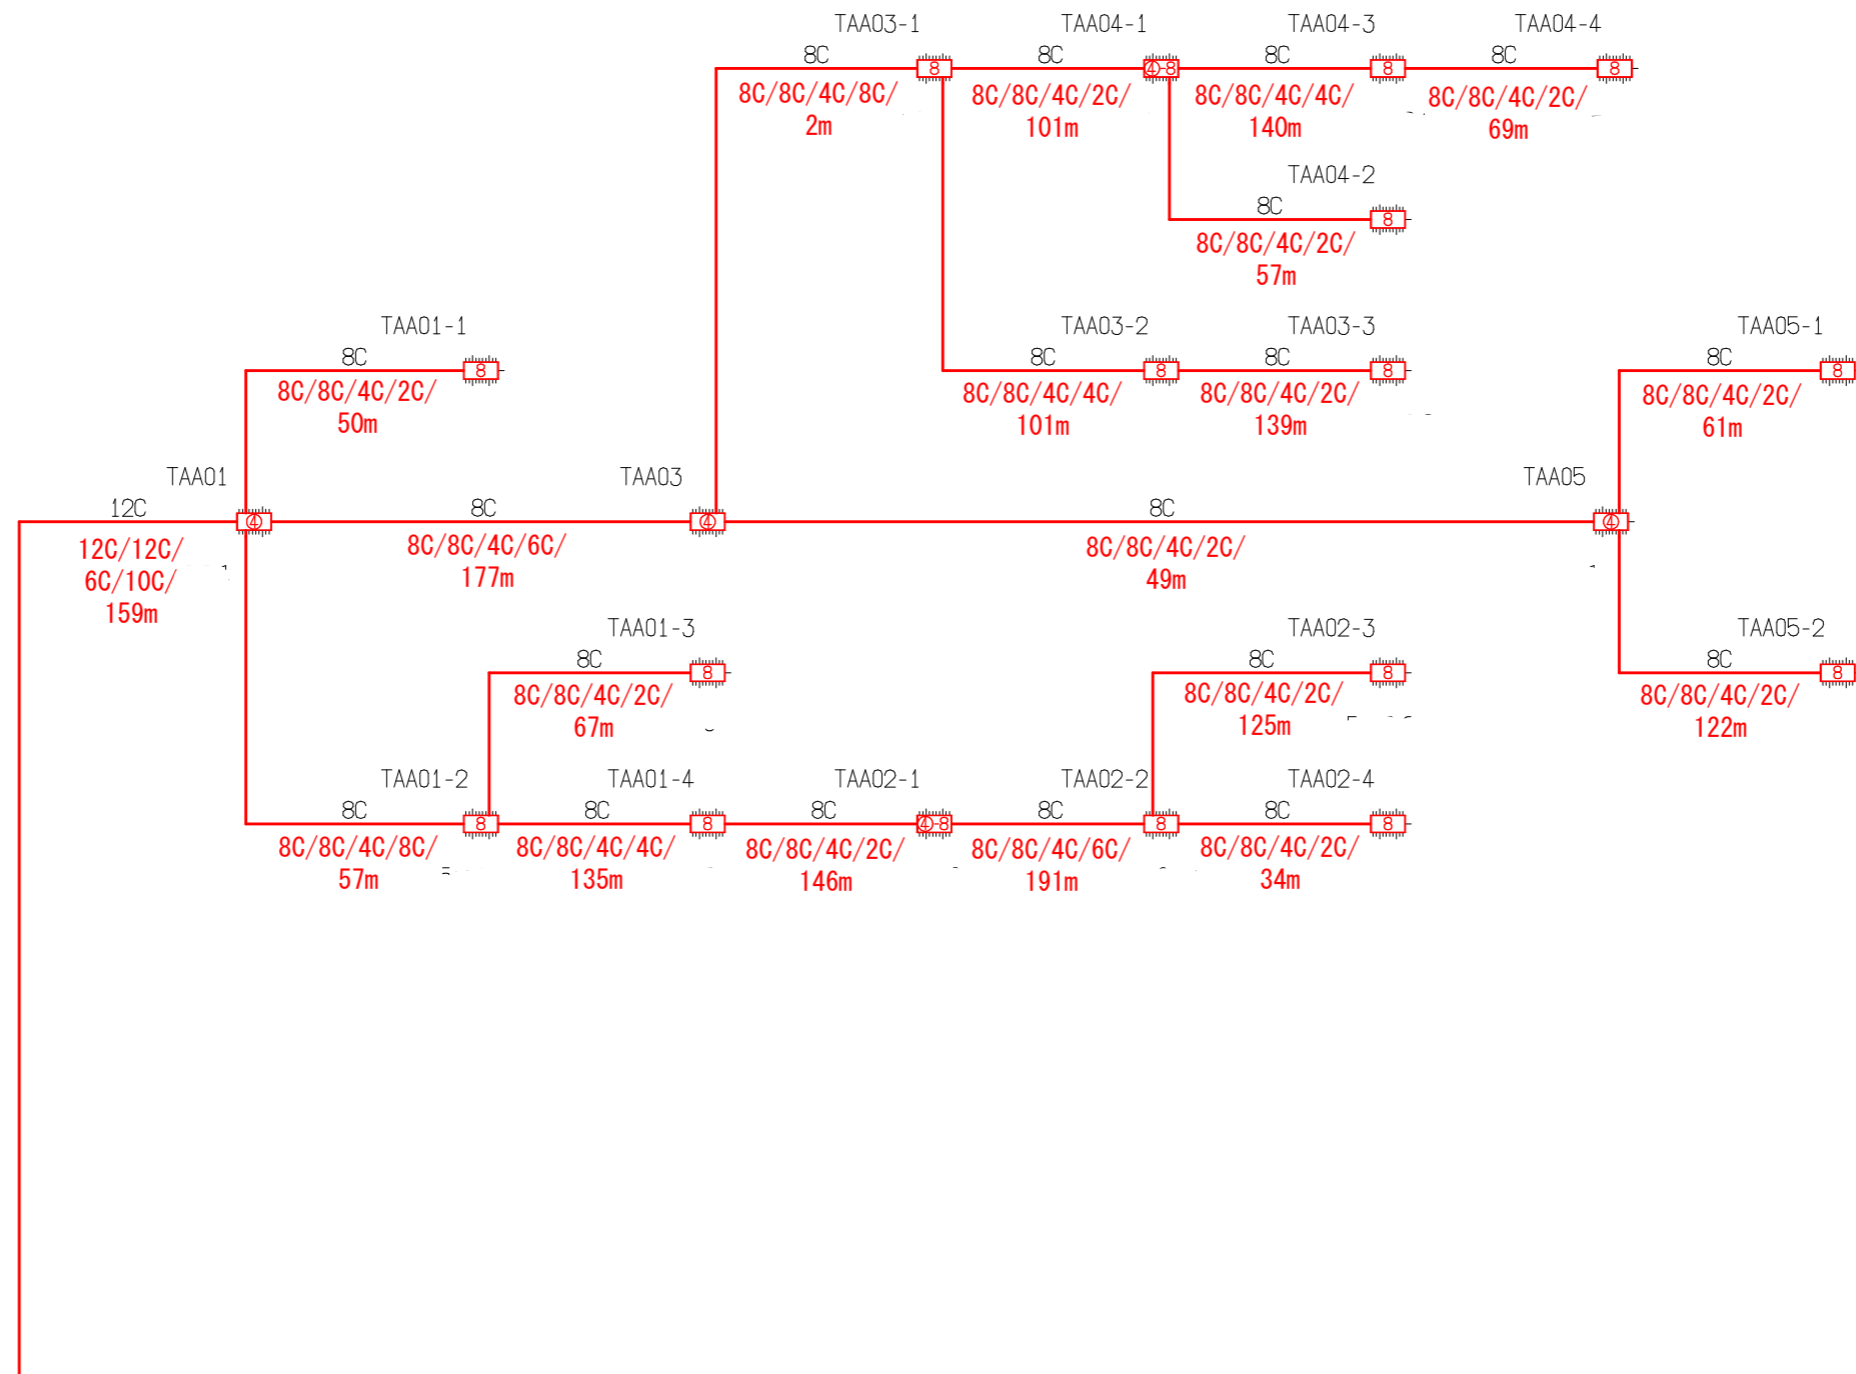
TAA03-1
8C
8
8C/8C/4C/8C/
2m

TAA04-1
8C
④8
8C/8C/4C/2C/
101m

TAA04-3
8C
8
8C/8C/4C/4C/
140m

TAA04-4
8C
8
8C/8C/4C/2C/
69m

TAA04-2
8C
8
8C/8C/4C/2C/
57m

TAA01-1
8C
8
8C/8C/4C/2C/
50m

TAA03-2
8C
8
8C/8C/4C/4C/
101m

TAA03-3
8C
8
8C/8C/4C/2C/
139m

TAA05-1
8C
8
8C/8C/4C/2C/
61m

TAA01
12C
④
12C/12C/
6C/10C/
159m

8C
8C/8C/4C/6C/
177m

TAA03
④
8C
8C/8C/4C/2C/
49m

TAA05
④

TAA01-3
8C
8
8C/8C/4C/2C/
67m

TAA02-3
8C
8
8C/8C/4C/2C/
125m

TAA05-2
8C
8
8C/8C/4C/2C/
122m

TAA01-2
8C
8
8C/8C/4C/8C/
57m

TAA01-4
8C
8
8C/8C/4C/4C/
135m

TAA02-1
8C
④8
8C/8C/4C/2C/
146m

TAA02-2
8C
8
8C/8C/4C/6C/
191m

TAA02-4
8C
8
8C/8C/4C/2C/
34m